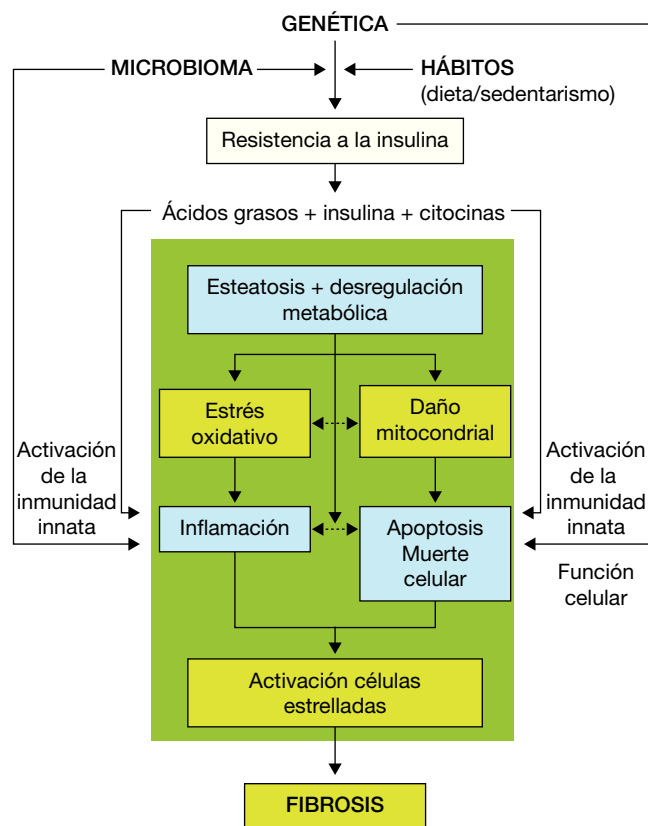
GENÉTICA

MICROBIOMA

HÁBITOS
(dieta/sedentarismo)

Resistencia a la insulina

Ácidos grasos + insulina + citocinas

Esteatosis + desregulación metabólica

Estrés oxidativo

Daño mitocondrial

Activación de la inmunidad innata

Activación de la inmunidad innata

Inflamación

Apoptosis Muerte celular

Función celular

Activación células estrelladas

FIBROSIS